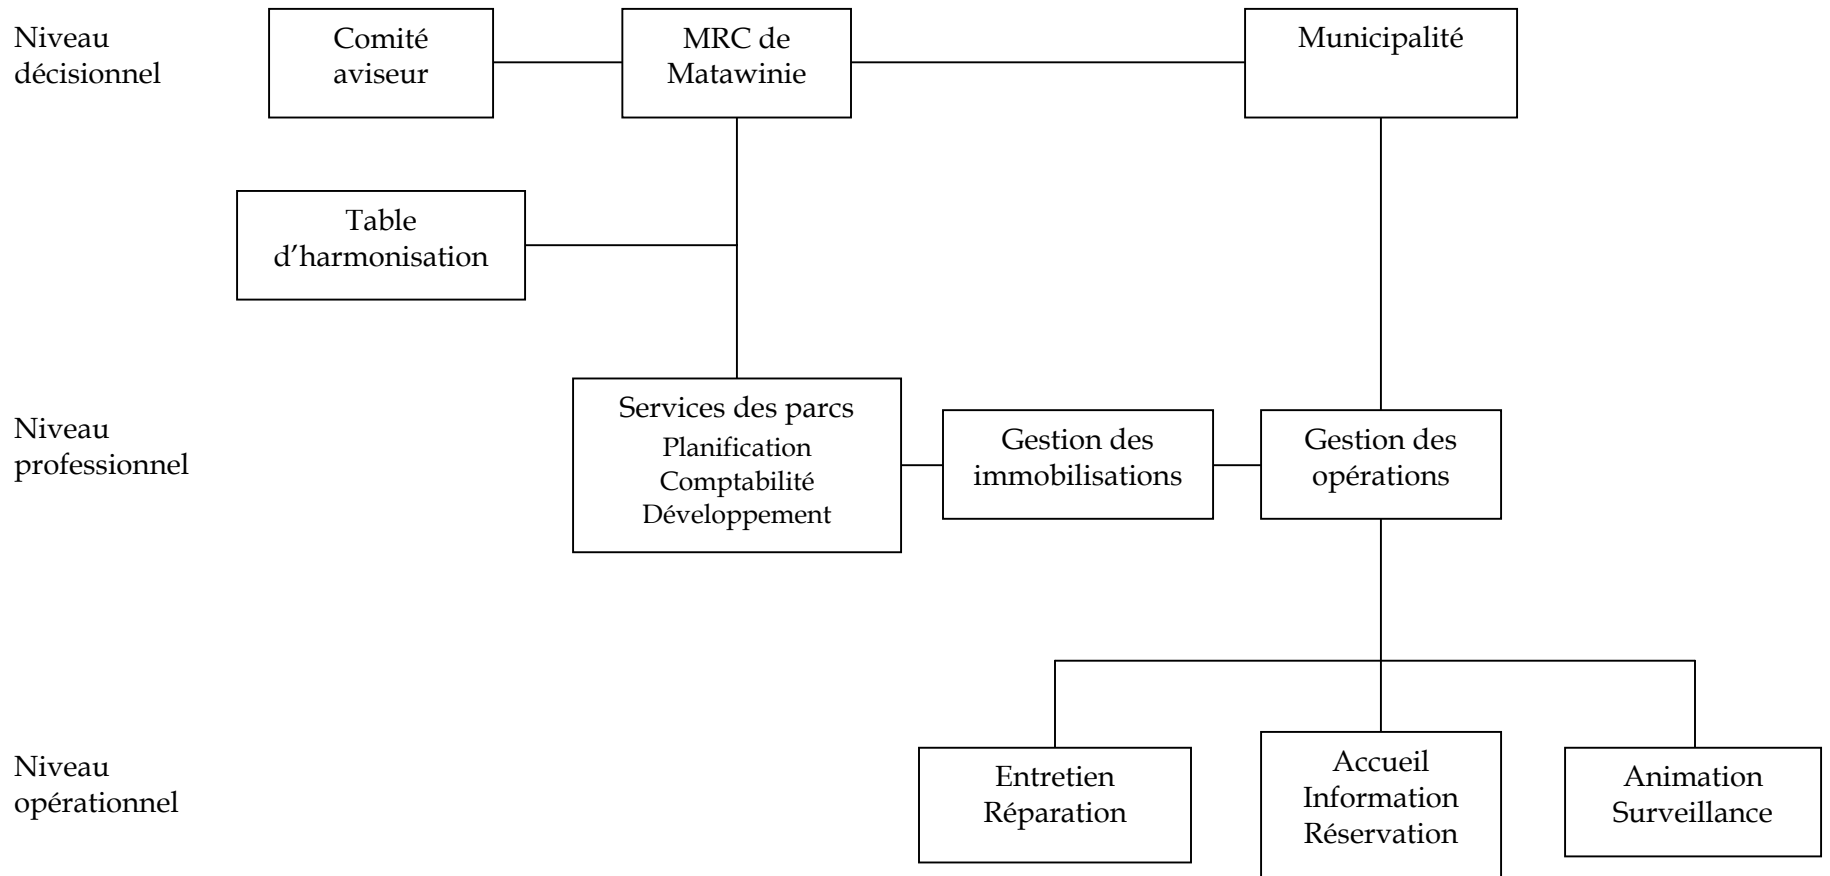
Niveau décisionnel

Comité aviseur

MRC de Matawinie

Municipalité

Table d'harmonisation

Niveau professionnel

Services des parcs
Planification
Comptabilité
Développement

Gestion des immobilisations

Gestion des opérations

Niveau opérationnel

Entretien
Réparation

Accueil
Information
Réservation

Animation
Surveillance